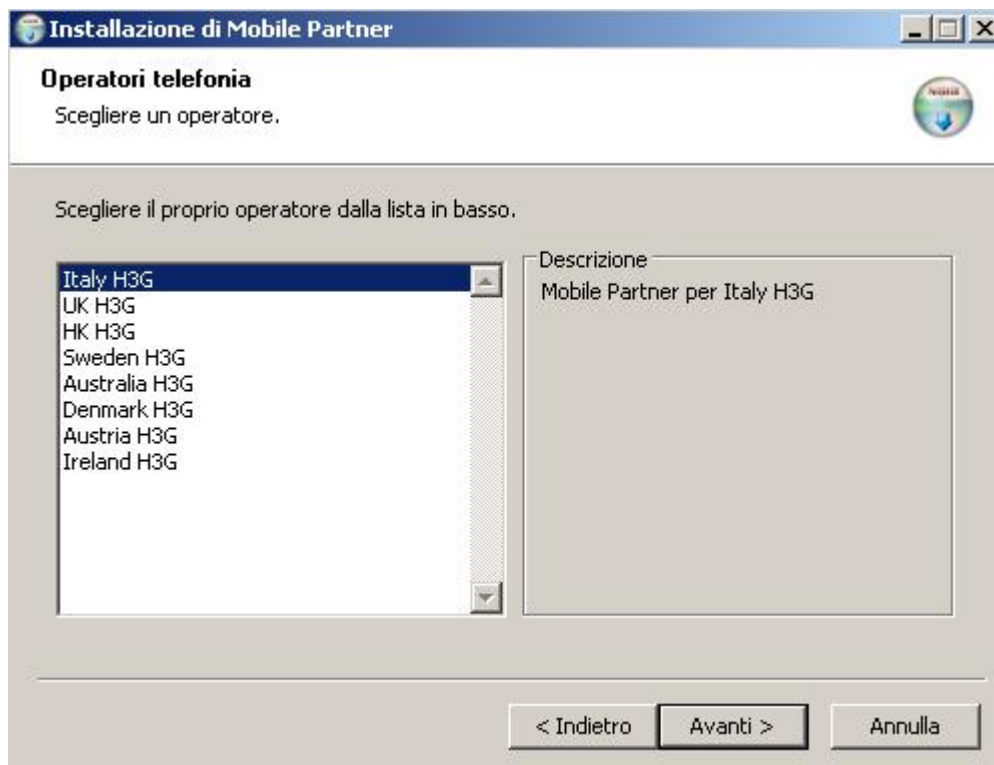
Installazione di Mobile Partner

Operatori telefonia

Scegliere un operatore.

Scegliere il proprio operatore dalla lista in basso.

Italy H3G
UK H3G
HK H3G
Sweden H3G
Australia H3G
Denmark H3G
Austria H3G
Ireland H3G

Descrizione

Mobile Partner per Italy H3G

< Indietro
Avanti >
Annulla